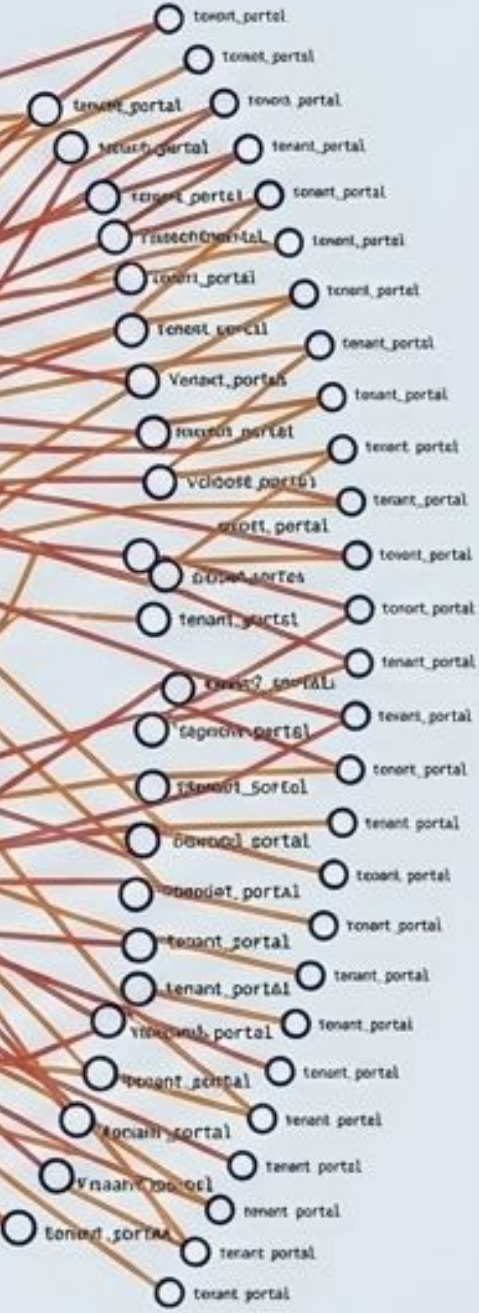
tenant_portal
tenet_pertsl
tenant_portal
tenant_portal
teusch portal
tenant_portal
tenant_pertel
tenant_portal
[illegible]
tenant_partel
tenant_portal
tenant_partel
tenant_portal
tenant_portal
Venant_portal
tenant_portal
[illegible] portal
tenant portal
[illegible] portal
tenant_portal
tenant_portal
tenant_portal
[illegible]
tenant_portal
tonort portal
tenant_portal
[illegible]
tenant_portal
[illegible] portal
tenart_portal
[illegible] portal
tenant portal
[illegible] portal
tenant portal
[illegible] portal
tenant portal
tenant_portal
tenant_portal
tenant_portal
tenant_portal
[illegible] portal
tenant_portal
tenant portal
tenant portal
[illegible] portal
tenant portal
Vnaant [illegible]
tenant portel
tenant portal
tenant portal
tenant portal